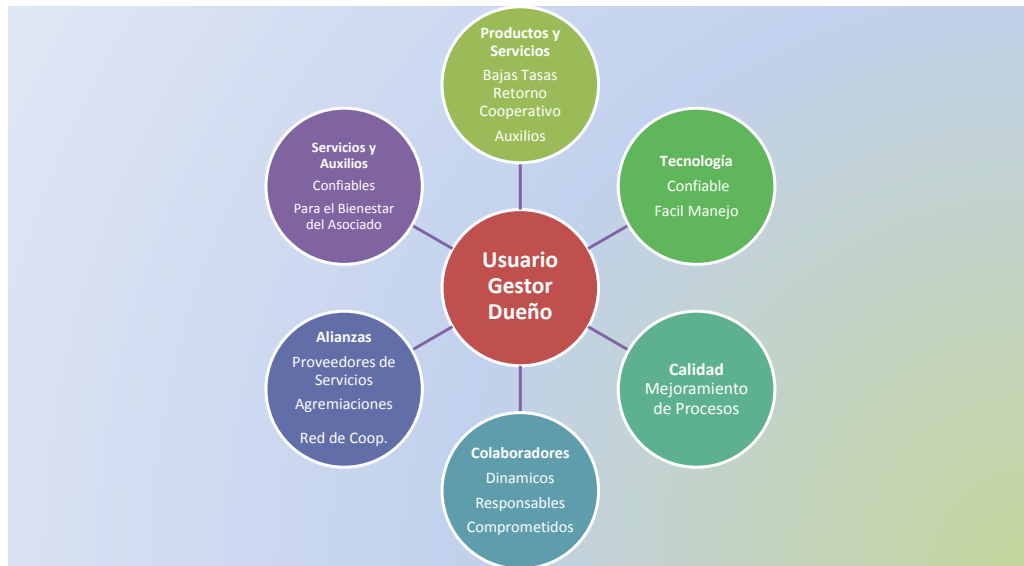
Productos y Servicios
Bajas Tasas
Retorno Cooperativo
Auxilios

Servicios y Auxilios
Confiables
Para el Bienestar del Asociado

Tecnología
Confiable
Facil Manejo

Usuario
Gestor
Dueño

Alianzas
Proveedores de Servicios
Agremiaciones
Red de Coop.

Calidad
Mejoramiento de Procesos

Colaboradores
Dinamicos
Responsables
Comprometidos